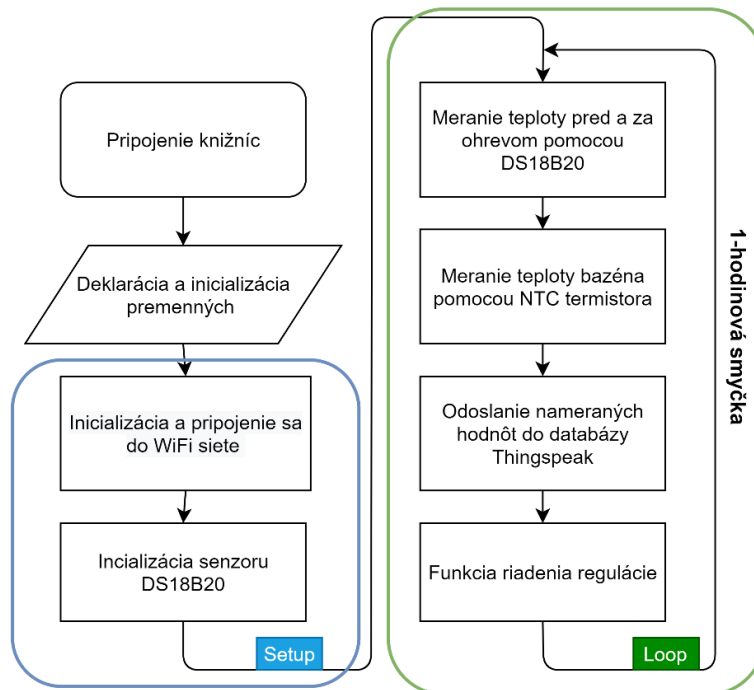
Pripojenie knižníc

Deklarácia a inicializácia premenných

Inicializácia a pripojenie sa do WiFi siete

Incializácia senzoru DS18B20

Setup

Meranie teploty pred a za ohrevom pomocou DS18B20

Meranie teploty bazéna pomocou NTC termistora

Odoslanie nameraných hodnôt do databázy Thingspeak

Funkcia riadenia regulácie

Loop

1-hodinová smyčka